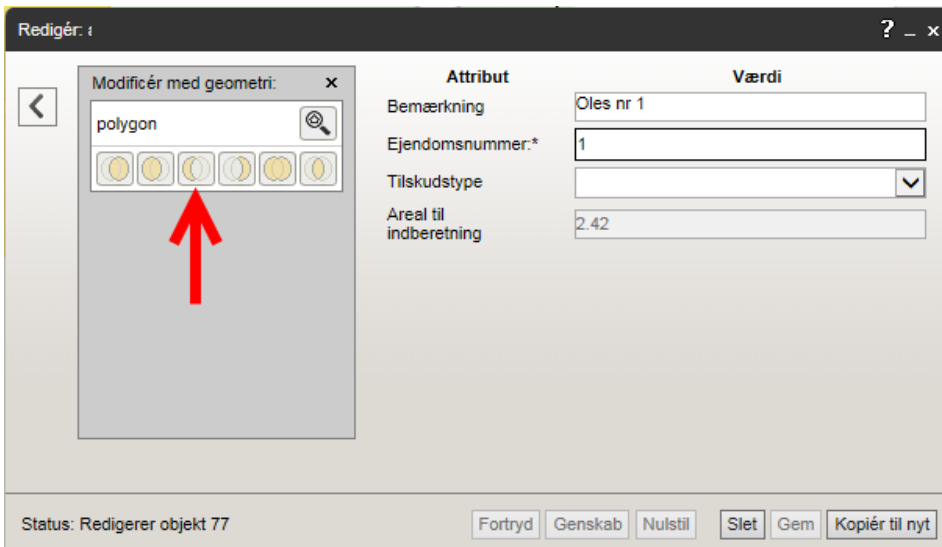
Redigér: a

? _ ×

Modificér med geometri: ×

polygon

| Attribut | Værdi |
|---|---|
| Bemærkning | Oles nr 1 |
| Ejendomsnummer:* | 1 |
| Tilskudstype | |
| Areal til indberetning | 2.42 |

Status: Redigerer objekt 77

Fortryd Genskab Nulstil Slet Gem Kopiér til nyt